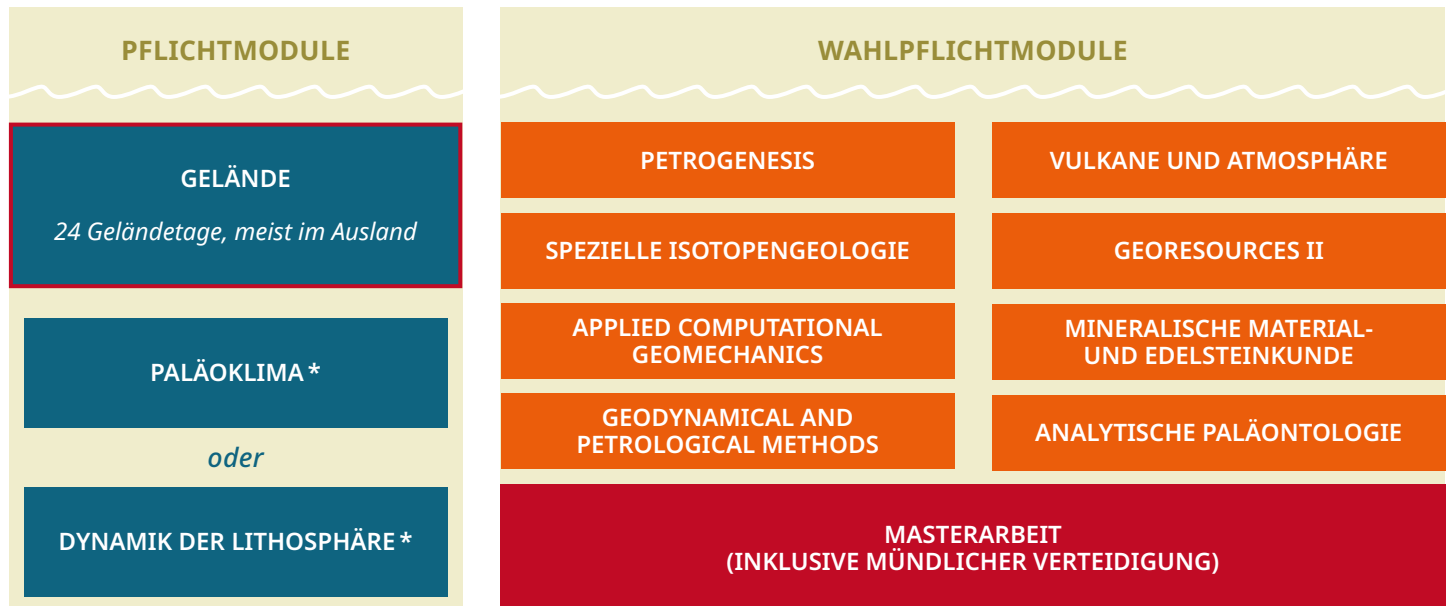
PFLICHTMODULE

GELÄNDE

24 Geländetage, meist im Ausland

PALÄOKLIMA *

oder

DYNAMIK DER LITHOSPHÄRE *

WAHLPFLICHTMODULE

PETROGENESIS

VULKANE UND ATMOSPHÄRE

SPEZIELLE ISOTOPENGEOLOGIE

GEORESOURCES II

APPLIED COMPUTATIONAL GEOMECHANICS

MINERALISCHE MATERIAL- UND EDELSTEINKUNDE

GEODYNAMICAL AND PETROLOGICAL METHODS

ANALYTISCHE PALÄONTOLOGIE

MASTERARBEIT
(INKLUSIVE MÜNDLICHER VERTEIDIGUNG)